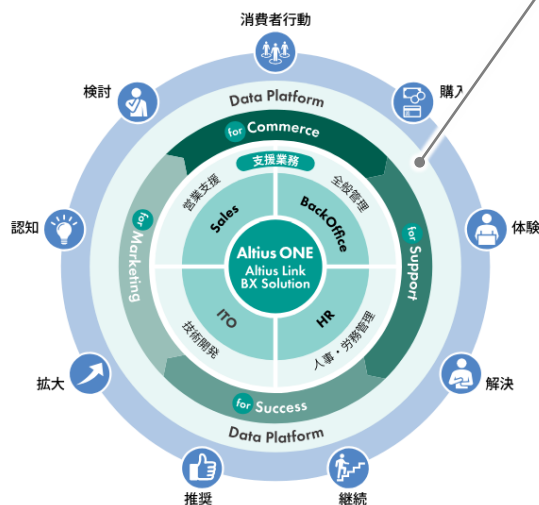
消費者行動

購入

体験

解決

継続

推奨

拡大

認知

検討

Data Platform

for Commerce

for Support

for Success

for Marketing

Data Platform

支援業務

営業支援

Sales

全般管理

BackOffice

ITO

技術開発

HR

人事・労務管理

Altius ONE
Altius Link
BX Solution